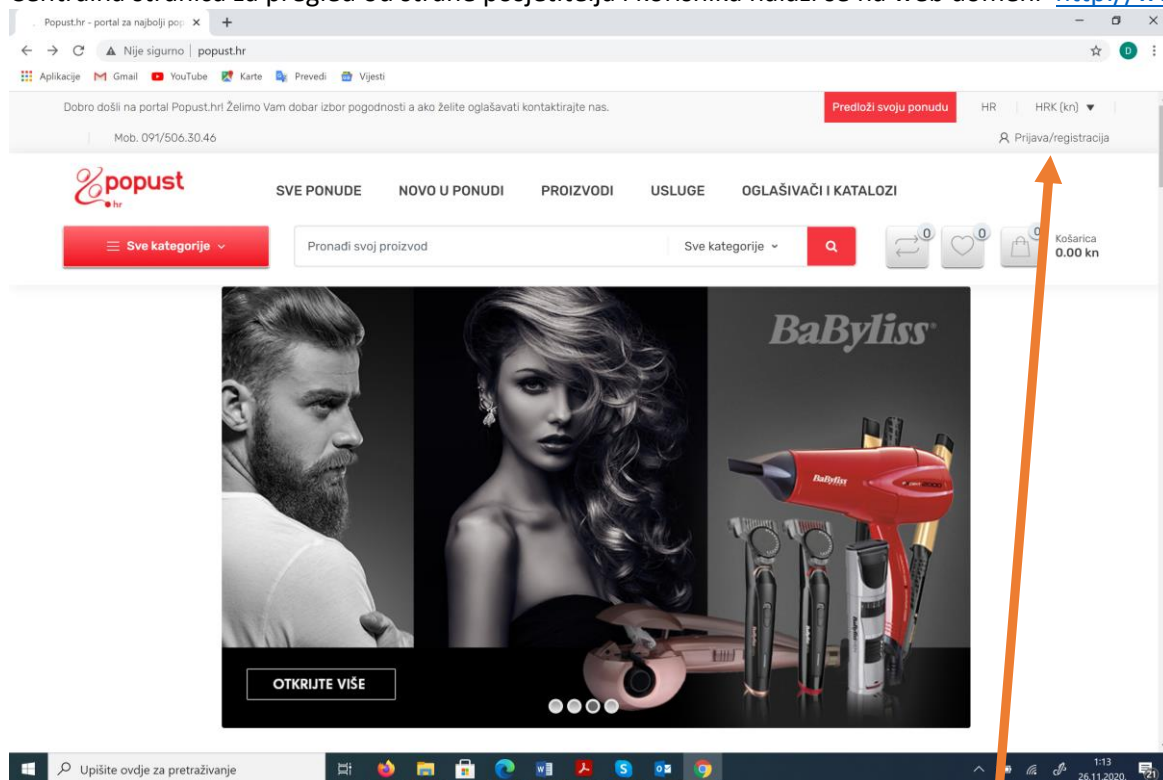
Popust.hr - portal za najbolji pop ×

Nije sigurno | popust.hr

Aplikacije Gmail YouTube Karte Prevedi Vijesti

Dobro došli na portal Popust.hr! Želimo Vam dobar izbor pogodnosti a ako želite oglašavati kontaktirajte nas.

Predloži svoju ponudu

HR HRK (kn)

Mob. 091/506.30.46

Prijava/registracija

popust .hr

SVE PONUDE NOVO U PONUDI PROIZVODI USLUGE OGLAŠIVAČI I KATALOZI

Sve kategorije

Pronađi svoj proizvod

Sve kategorije

0 0 0

Košarica 0.00 kn

BaByliss

BaByliss

OTKRIJTE VIŠE

Upišite ovdje za pretraživanje

1:13 26.11.2020.

21